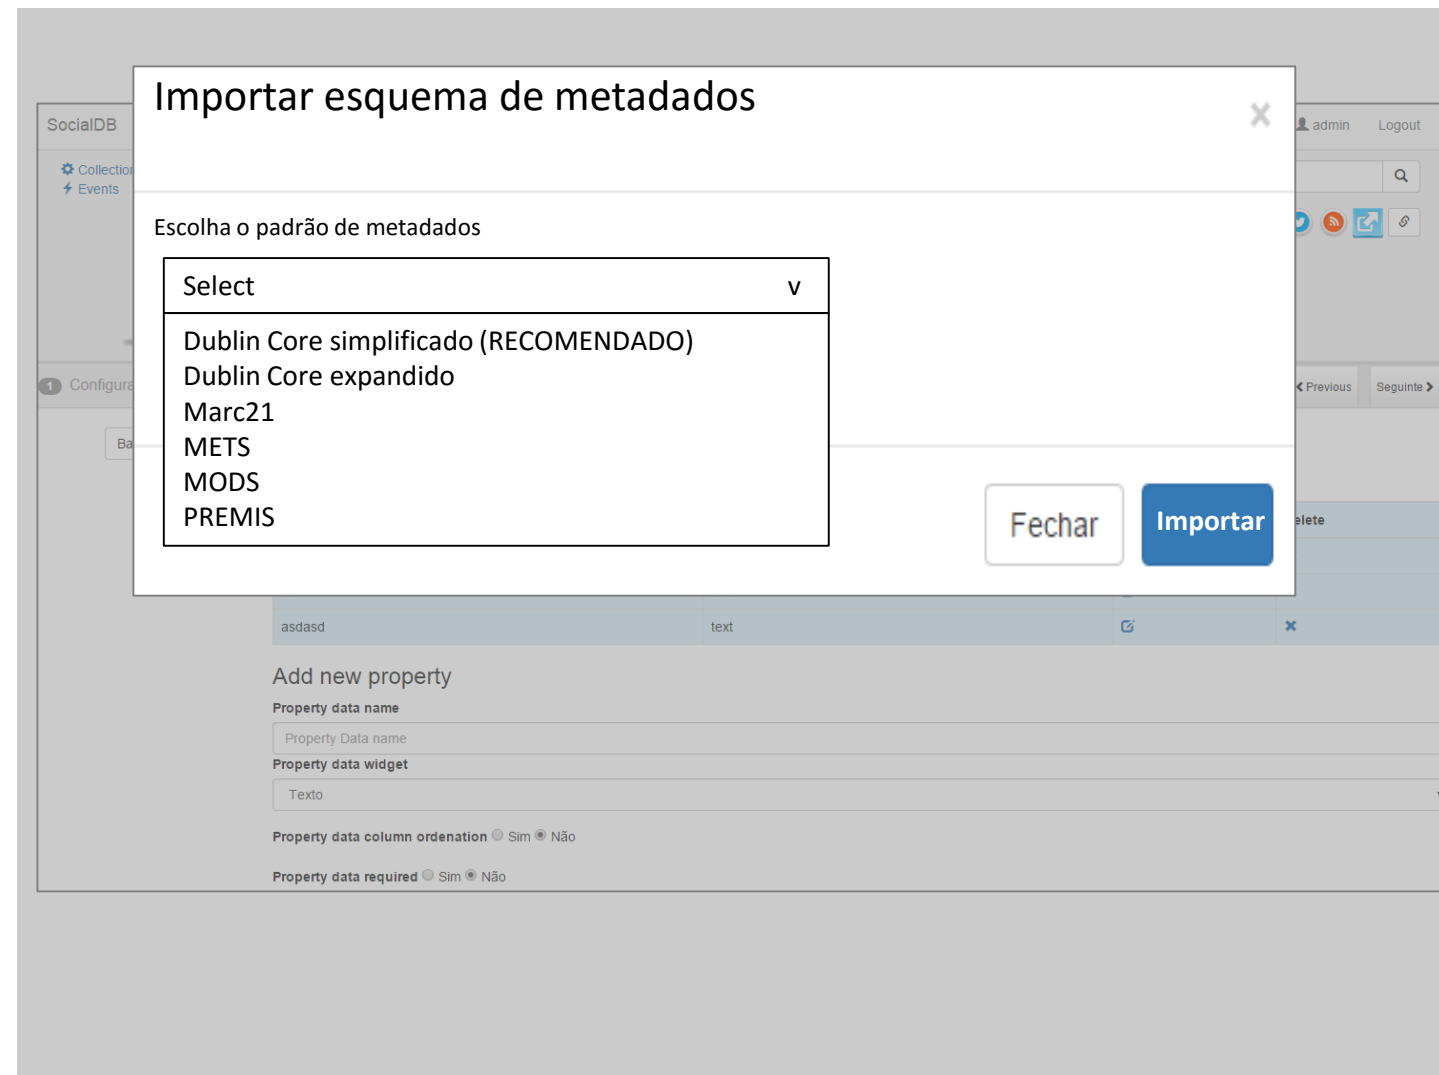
SocialDB

Collection
Events

1 Configura

Ba

Importar esquema de metadados

×

Escolha o padrão de metadados

Select v

Dublin Core simplificado (RECOMENDADO)
Dublin Core expandido
Marc21
METS
MODS
PREMIS

Fechar

Importar

admin Logout

Previous Seguinte

elete

asdasd text

Add new property

Property data name

Property Data name

Property data widget

Texto

Property data column ordenation Sim Não

Property data required Sim Não